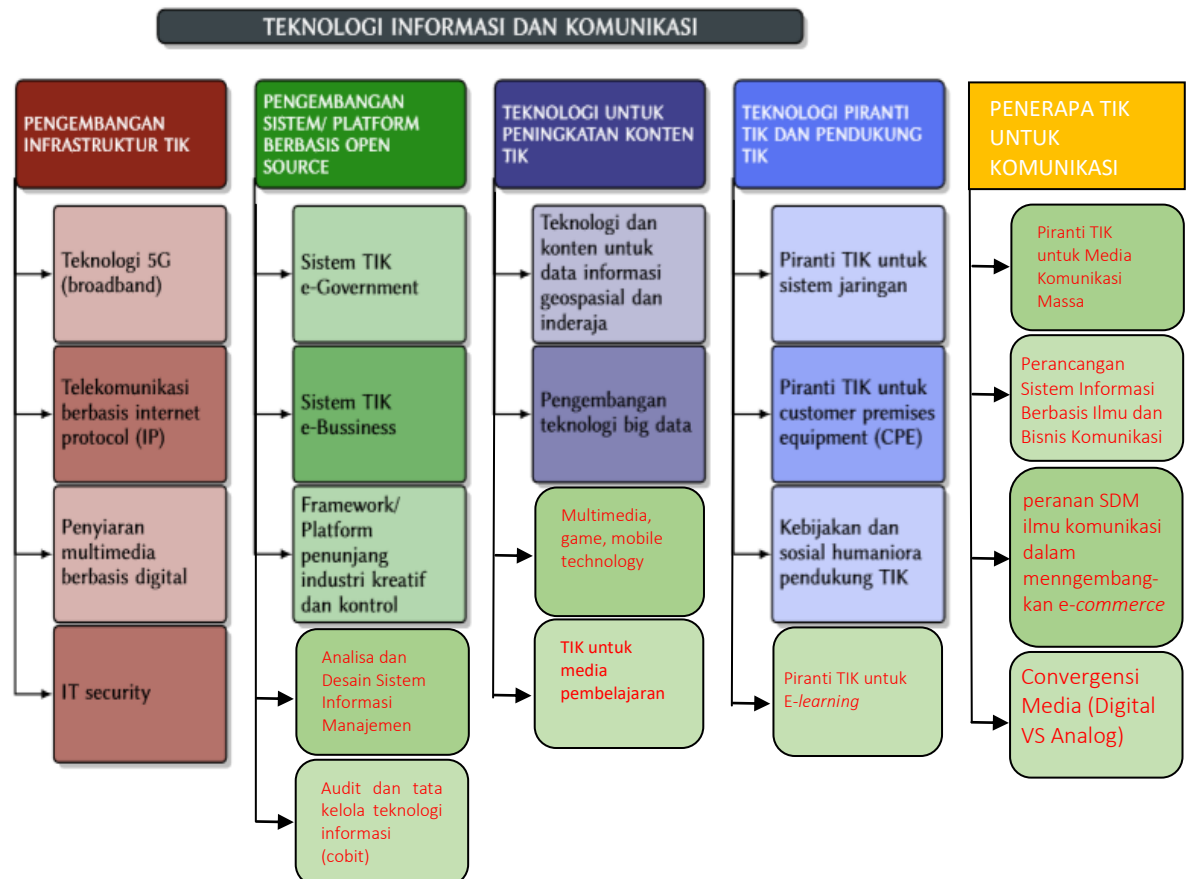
TEKNOLOGI INFORMASI DAN KOMUNIKASI

PENGEMBANGAN INFRASTRUKTUR TIK

Teknologi 5G (broadband)

Telekomunikasi berbasis internet protocol (IP)

Penyiaran multimedia berbasis digital

IT security

PENGEMBANGAN SISTEM/ PLATFORM BERBASIS OPEN SOURCE

Sistem TIK e-Government

Sistem TIK e-Bussiness

Framework/ Platform penunjang industri kreatif dan kontrol

Analisa dan Desain Sistem Informasi Manajemen

Audit dan tata kelola teknologi informasi (cobit)

TEKNOLOGI UNTUK PENINGKATAN KONTEN TIK

Teknologi dan konten untuk data informasi geospasial dan inderaja

Pengembangan teknologi big data

Multimedia, game, mobile technology

TIK untuk media pembelajaran

TEKNOLOGI PIRANTI TIK DAN PENDUKUNG TIK

Piranti TIK untuk sistem jaringan

Piranti TIK untuk customer premises equipment (CPE)

Kebijakan dan sosial humaniora pendukung TIK

Piranti TIK untuk E-learning

PENERAPA TIK UNTUK KOMUNIKASI

Piranti TIK untuk Media Komunikasi Massa

Perancangan Sistem Informasi Berbasis Ilmu dan Bisnis Komunikasi

peranan SDM ilmu komunikasi dalam menggembangkan e-commerce

Convergensi Media (Digital VS Analog)